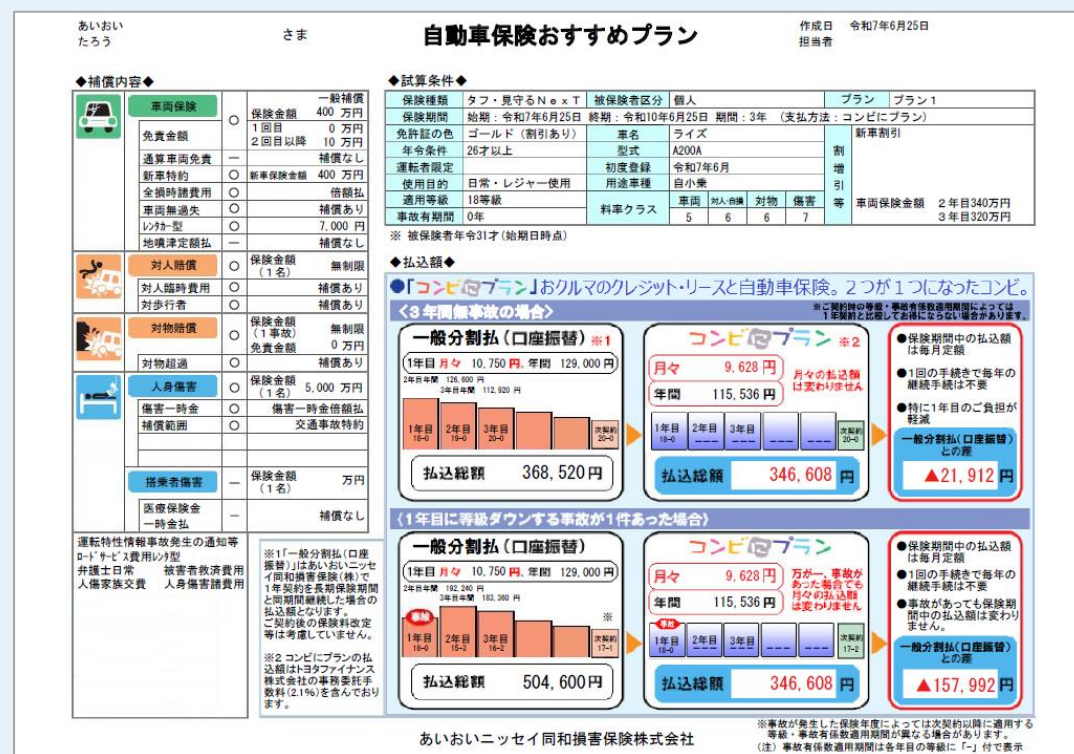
あいおい
たろう

さま

自動車保険おすすめプラン

作成日　令和7年6月25日
担当者

◆補償内容◆

| | | | |
|---|---|---|---|
| 車両保険 | ○ | 保険金額 | 一般補償 400 万円 |
| 免責金額 | | 1回目 2回目以降 | 0 万円 10 万円 |
| 通算車両免責 | ー | | 補償なし |
| 新車特約 | ○ | 新車保険金額 | 400 万円 |
| 全損時諸費用 | ○ | | 倍額払 |
| 車両無過失 | ○ | | 補償あり |
| レンタカー型 | ○ | | 7,000 円 |
| 地噴津定額払 | ー | | 補償なし |
| 対人賠償 | ○ | 保険金額（1名） | 無制限 |
| 対人臨時費用 | ○ | | 補償あり |
| 対歩行者 | ○ | | 補償あり |
| 対物賠償 | ○ | 保険金額（1事故） 免責金額 | 無制限 0 万円 |
| 対物超過 | ○ | | 補償あり |
| 人身傷害 | ○ | 保険金額（1名） | 5,000 万円 |
| 傷害一時金 | ○ | | 傷害一時金倍額払 |
| 補償範囲 | ○ | | 交通事故特約 |
| 搭乗者傷害 | ー | 保険金額（1名） | 万円 |
| 医療保険金 一時金払 | ー | | 補償なし |

運転特性情報事故発生の通知等
ﾛｰﾄﾞｻｰﾋﾞｽ費用ﾚﾝﾀ型
弁護士日常　被害者救済費用
人傷家族交費　人身傷害諸費用

※1「一般分割払（口座振替）」はあいおいニッセイ同和損害保険(株)で1年契約を長期保険期間と同期間継続した場合の払込額となります。ご契約後の保険料改定等は考慮していません。

※2 コンビニプランの払込額はトヨタファイナンス株式会社の事務委託手数料(2.1%)を含んでおります。

◆試算条件◆

| | | | | | | | |
|---|---|---|---|---|---|---|---|
| 保険種類 | タフ・見守るＮｅｘＴ | 被保険者区分 | 個人 | | | プラン | プラン１ |
| 保険期間 | 始期：令和7年6月25日　終期：令和10年6月25日　期間：3年　（支払方法：コンビニプラン） | | | | | | |
| 免許証の色 | ゴールド（割引あり） | 車名 | ライズ | | | 割増引等 | 新車割引 |
| 年令条件 | 26才以上 | 型式 | A200A | | | | |
| 運転者限定 | | 初度登録 | 令和7年6月 | | | | |
| 使用目的 | 日常・レジャー使用 | 用途車種 | 自小乗 | | | | |
| 適用等級 | 18等級 | 料率クラス | 車両 | 対人･自損 | 対物 | 傷害 | 車両保険金額　2年目340万円　3年目320万円 |
| 事故有期間 | 0年 | | 5 | 6 | 6 | 7 | |

※ 被保険者年令31才（始期日時点）

◆払込額◆

●「コンビニプラン」おクルマのクレジット・リースと自動車保険。２つが１つになったコンビ。

〈３年間無事故の場合〉
※ご契約時の等級・事故有係数適用期間によっては1年契約と比較してお値になりない場合があります。

一般分割払（口座振替）※1
1年目 月々 10,750 円、年間 129,000 円
2年目年間 126,600 円
3年目年間 112,920 円
1年目 18-0　2年目 19-0　3年目 20-0　次契約 20-0
払込総額　368,520 円

コンビニプラン ※2
月々　9,628 円
年間　115,536 円
月々の払込額は変わりません
1年目 18-0　2年目 ーーー　3年目 ーーー　ーーー　ーーー　次契約 20-0
払込総額　346,608 円

●保険期間中の払込額は毎月定額
●1回の手続きで毎年の継続手続は不要
●特に1年目のご負担が軽減
一般分割払（口座振替）との差
▲21,912 円

〈１年目に等級ダウンする事故が１件あった場合〉

一般分割払（口座振替）
1年目 月々 10,750 円、年間 129,000 円
2年目年間 192,240 円
3年目年間 183,360 円
事故
1年目 18-0　2年目 15-3　3年目 16-2　※　次契約 17-1
払込総額　504,600 円

コンビニプラン
月々　9,628 円
年間　115,536 円
万が一、事故があった場合でも月々の払込額は変わりません
事故
1年目 18-0　2年目 ーーー　3年目 ーーー　ーーー　ーーー　次契約 17-2
払込総額　346,608 円

●保険期間中の払込額は毎月定額
●1回の手続きで毎年の継続手続は不要
●事故があっても保険期間中の払込額は変わりません。
一般分割払（口座振替）との差
▲157,992 円

あいおいニッセイ同和損害保険株式会社

※事故が発生した保険年度によっては次契約以降に適用する等級・事故有係数適用期間が異なる場合があります。
（注）事故有係数適用期間は各年目の等級に「-」付で表示